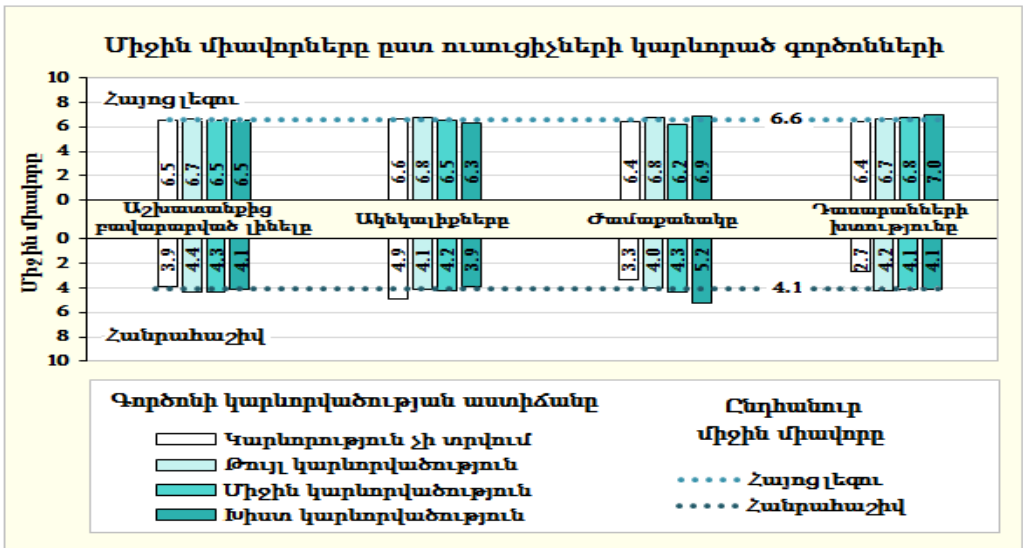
Միջին միավորները ըստ ուսուցիչների կարևորած գործոնների

Միջին միավոր

10
8
6
4
2
0

Հայոց լեզու

6.6

| Աշխատանքից բավարարված լինելը | Ակնկալիքները | Ժամաքանակը | Դասարանների խտությունը |
|---|---|---|---|
| 6.5 | 6.6 | 6.4 | 6.4 |
| 6.7 | 6.8 | 6.8 | 6.7 |
| 6.5 | 6.5 | 6.2 | 6.8 |
| 6.5 | 6.3 | 6.9 | 7.0 |

0
2
4
6
8
10

| Աշխատանքից բավարարված լինելը | Ակնկալիքները | Ժամաքանակը | Դասարանների խտությունը |
|---|---|---|---|
| 3.9 | 4.9 | 3.3 | 2.7 |
| 4.4 | 4.1 | 4.0 | 4.2 |
| 4.3 | 4.2 | 4.3 | 4.1 |
| 4.1 | 3.9 | 5.2 | 4.1 |

4.1

Հանրահաշիվ

Գործոնի կարևորվածության աստիճանը

Կարևորություն չի տրվում
Թույլ կարևորվածություն
Միջին կարևորվածություն
Խիստ կարևորվածություն

Ընդհանուր միջին միավորը

Հայոց լեզու
Հանրահաշիվ